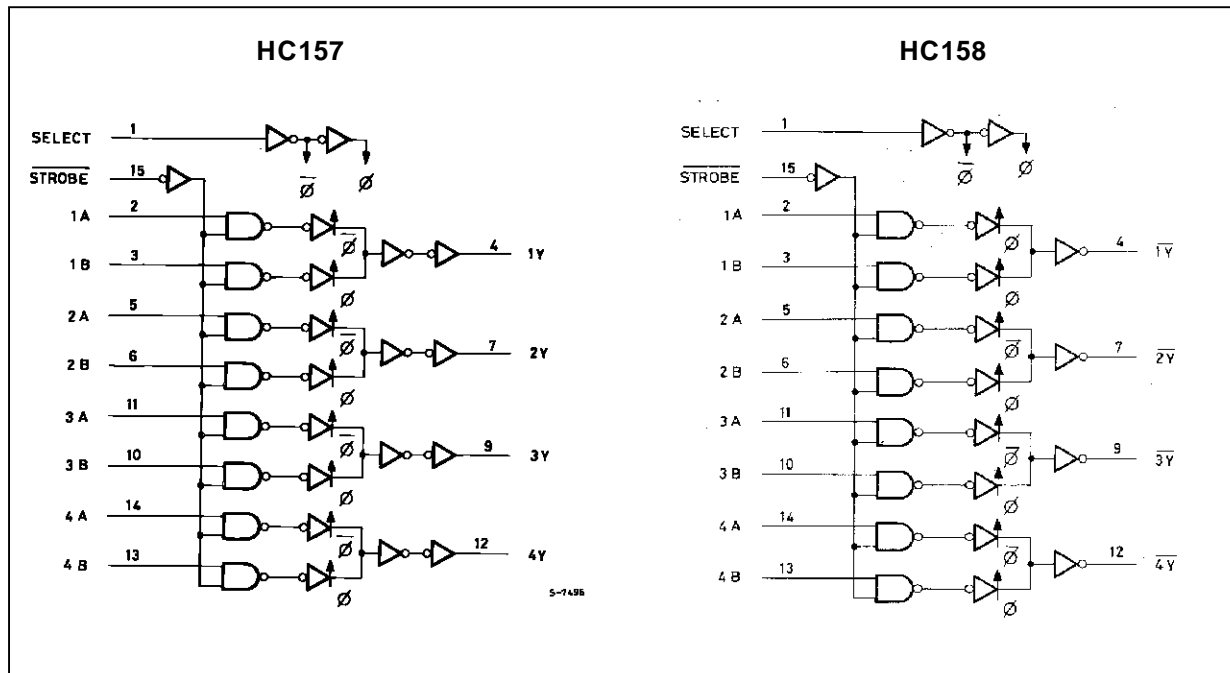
HC157

SELECT 1
$\overline{STROBE}$ 15
$\overline{Ø}$ Ø
1A 2
1B 3
$\overline{Ø}$
Ø
4 1Y
2A 5
2B 6
$\overline{Ø}$
Ø
7 2Y
3A 11
3B 10
$\overline{Ø}$
Ø
9 3Y
4A 14
4B 13
$\overline{Ø}$
Ø
12 4Y
S-7496

HC158

SELECT 1
$\overline{STROBE}$ 15
$\overline{Ø}$ Ø
1A 2
1B 3
Ø
Ø
4 $\overline{1Y}$
2A 5
2B 6
$\overline{Ø}$
Ø
7 $\overline{2Y}$
3A 11
3B 10
$\overline{Ø}$
Ø
9 $\overline{3Y}$
4A 14
4B 13
$\overline{Ø}$
Ø
12 $\overline{4Y}$